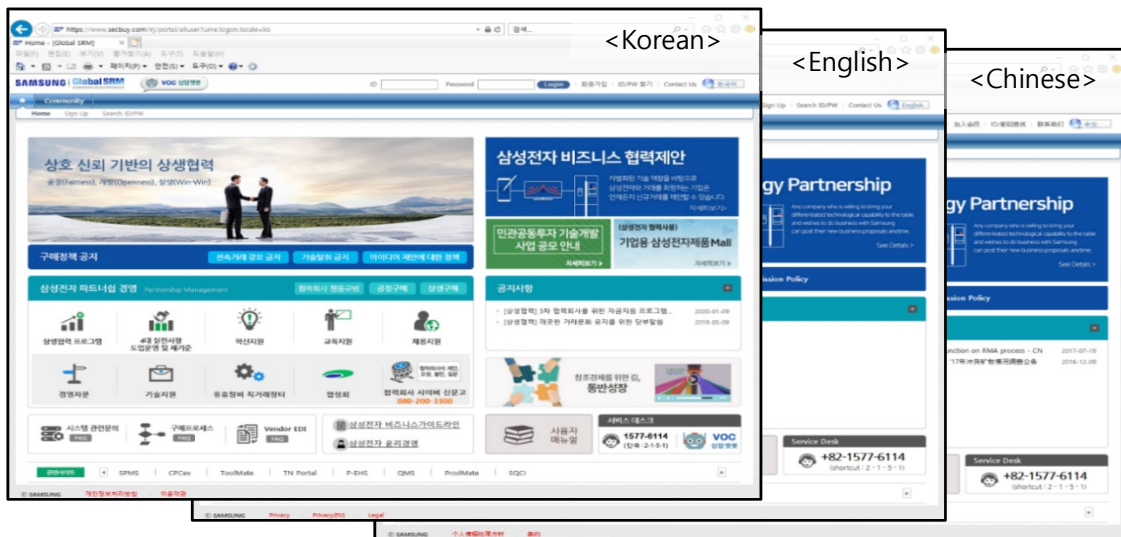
https://www.secbuy.com/ej/portal/siluser?ume.logon.locale=ko
검색...
Home - [Global SRM]
파일(F) 편집(E) 보기(V) 즐겨찾기(A) 도구(T) 도움말(H)
페이지(P) 안전(S) 도구(O)

<Korean>

<English>

<Chinese>

SAMSUNG Global SRM
VOC 상담봇
ID Password Login 회원가입 ID/PW 찾기 Contact Us 한국어
Community
Home Sign Up Search ID/PW

상호 신뢰 기반의 상생협력
공정(Fairness), 개방(Openness), 상생(Win-Win)

삼성전자 비즈니스 협력제안
차별화된 기술 역량을 바탕으로 삼성전자와 거래를 희망하는 기업은 언제든지 신규거래를 제안할 수 있습니다.
자세히보기 >

구매정책 공지
전속거래 강요 금지 기술탈취 금지 아이디어 제안에 대한 정책

민관공동투자 기술개발 사업 공모 안내
자세히보기 >
(삼성전자 협력사용) 기업용 삼성전자제품Mall
자세히보기 >

삼성전자 파트너십 경영 Partnership Management
협력회사 행동규범 공정구매 상생구매

공지사항
[삼성협력] 3차 협력회사를 위한 자금지원 프로그램... 2020-01-09
[삼성협력] 개운한 거래문화 유지를 위한 당부말씀 2016-05-09

상생협력 프로그램
4대 실천사항 도입운영 및 제거운
혁신지원
교육지원
채용지원
경영자문
기술지원
유휴장비 직거래장터
협의회
협력회사 사이버 신문고
080-200-3300

창조경제를 위한 길, 동반성장

시스템 관련문의 FAQ
구매프로세스 FAQ
Vendor EDI FAQ
삼성전자 비즈니스가이드라인
삼성전자 윤리경영
사용자 매뉴얼
서비스 데스크
1577-6114
(단축 : 2-1-5-1)
VOC 상담봇

관련사이트 SPMS CPCex ToolMate TN Portal P-EHS QMS ProdMate SQCI
© SAMSUNG 개인정보처리방침 이용약관

Sign Up Search ID/PW Contact Us English
gy Partnership
Any company who is willing to bring your differentiated technological capability to the table and wishes to do business with Samsung can post their new business proposals anytime.
See Details >
ssion Policy
Service Desk
+82-1577-6114
(shortcut : 2 - 1 - 5 - 1)
© SAMSUNG Privacy Privacy(EU) Legal

gy Partnership
Any company who is willing to bring your differentiated technological capability to the table and wishes to do business with Samsung can post their new business proposals anytime.
See Details >
ssion Policy
function on RMA process - CN 2017-07-19
2016-12-09
Service Desk
+82-1577-6114
(shortcut : 2 - 1 - 5 - 1)
© SAMSUNG